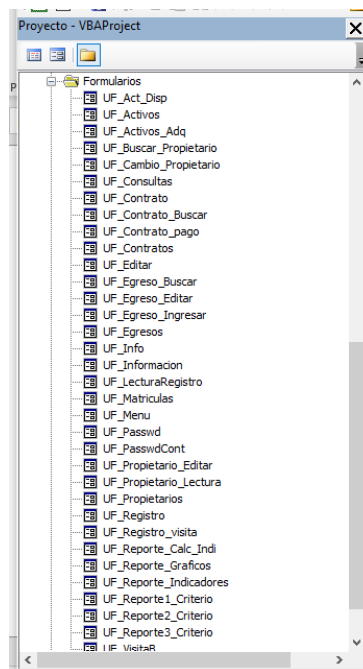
Proyecto - VBAProject

Formularios
UF_Act_Disp
UF_Activos
UF_Activos_Adq
UF_Buscar_Propietario
UF_Cambio_Propietario
UF_Consultas
UF_Contrato
UF_Contrato_Buscar
UF_Contrato_pago
UF_Contratos
UF_Editar
UF_Egreso_Buscar
UF_Egreso_Editar
UF_Egreso_Ingresar
UF_Egresos
UF_Info
UF_Informacion
UF_LecturaRegistro
UF_Matriculas
UF_Menu
UF_Passwd
UF_PasswdCont
UF_Propietario_Editar
UF_Propietario_Lectura
UF_Propietarios
UF_Registro
UF_Registro_visita
UF_Reporte_Calc_Indi
UF_Reporte_Graficos
UF_Reporte_Indicadores
UF_Reporte1_Criterio
UF_Reporte2_Criterio
UF_Reporte3_Criterio
UF_VisitaB